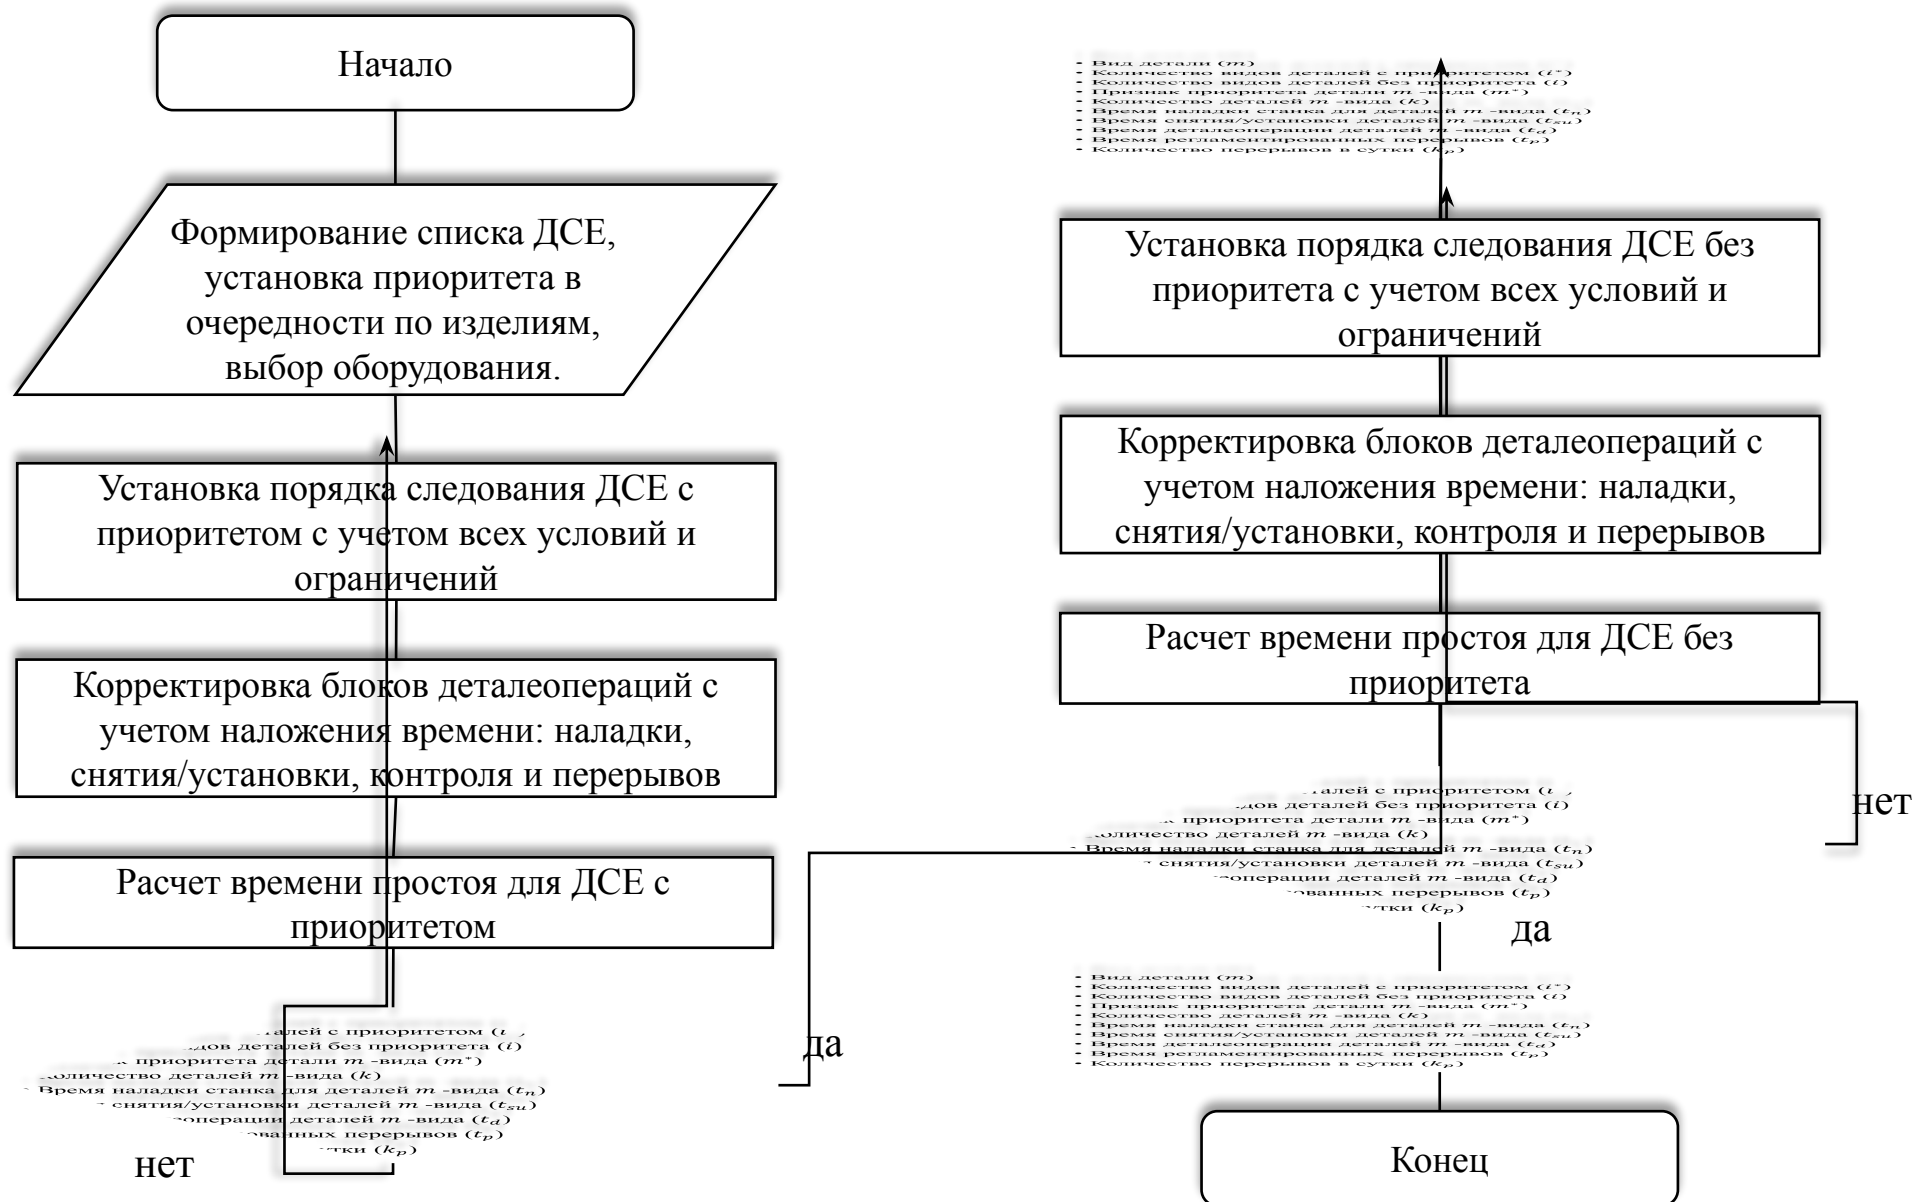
Начало

Формирование списка ДСЕ, установка приоритета в очередности по изделиям, выбор оборудования.

Установка порядка следования ДСЕ с приоритетом с учетом всех условий и ограничений

Корректировка блоков деталеопераций с учетом наложения времени: наладки, снятия/установки, контроля и перерывов

Расчет времени простоя для ДСЕ с приоритетом

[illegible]алей с приоритетом ($i^*$)
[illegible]дов деталей без приоритета ($i$)
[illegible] приоритета детали $m$ -вида ($m^*$)
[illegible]оличество деталей $m$ -вида ($k$)
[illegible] Время наладки станка для деталей $m$ -вида ($t_n$)
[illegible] снятия/установки деталей $m$ -вида ($t_{su}$)
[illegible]операции деталей $m$ -вида ($t_d$)
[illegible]ванных перерывов ($t_p$)
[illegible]тки ($k_p$)

да

нет

- Вид детали ($m$)
- Количество видов деталей с приоритетом ($i^*$)
- Количество видов деталей без приоритета ($i$)
- Признак приоритета детали $m$ -вида ($m^*$)
- Количество деталей $m$ -вида ($k$)
- Время наладки станка для деталей $m$ -вида ($t_n$)
- Время снятия/установки деталей $m$ -вида ($t_{su}$)
- Время деталеоперации деталей $m$ -вида ($t_d$)
- Время регламентированных перерывов ($t_p$)
- Количество перерывов в сутки ($k_p$)

Установка порядка следования ДСЕ без приоритета с учетом всех условий и ограничений

Корректировка блоков деталеопераций с учетом наложения времени: наладки, снятия/установки, контроля и перерывов

Расчет времени простоя для ДСЕ без приоритета

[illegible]алей с приоритетом ($i^*$)
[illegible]дов деталей без приоритета ($i$)
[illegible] приоритета детали $m$ -вида ($m^*$)
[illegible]оличество деталей $m$ -вида ($k$)
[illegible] Время наладки станка для деталей $m$ -вида ($t_n$)
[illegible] снятия/установки деталей $m$ -вида ($t_{su}$)
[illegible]операции деталей $m$ -вида ($t_d$)
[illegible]ванных перерывов ($t_p$)
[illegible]тки ($k_p$)

нет

да

- Вид детали ($m$)
- Количество видов деталей с приоритетом ($i^*$)
- Количество видов деталей без приоритета ($i$)
- Признак приоритета детали $m$ -вида ($m^*$)
- Количество деталей $m$ -вида ($k$)
- Время наладки станка для деталей $m$ -вида ($t_n$)
- Время снятия/установки деталей $m$ -вида ($t_{su}$)
- Время деталеоперации деталей $m$ -вида ($t_d$)
- Время регламентированных перерывов ($t_p$)
- Количество перерывов в сутки ($k_p$)

Конец